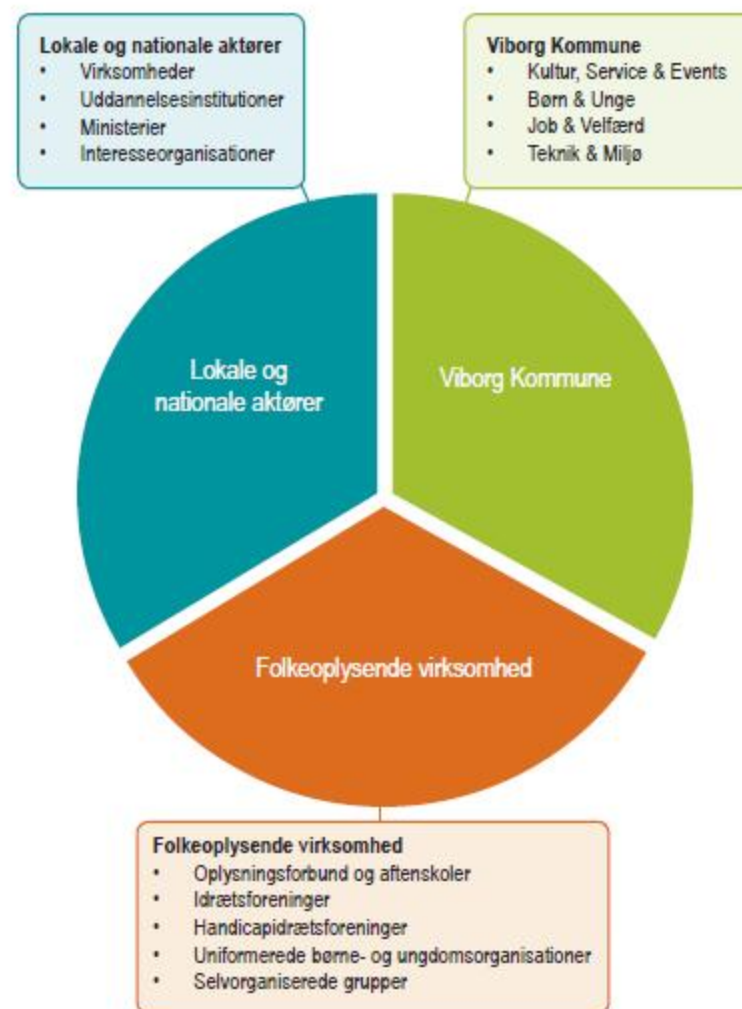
**Lokale og nationale aktører**
- Virksomheder
- Uddannelsesinstitutioner
- Ministerier
- Interesseorganisationer

**Viborg Kommune**
- Kultur, Service & Events
- Børn & Unge
- Job & Velfærd
- Teknik & Miljø

Lokale og nationale aktører

Viborg Kommune

Folkeoplysende virksomhed

**Folkeoplysende virksomhed**
- Oplysningsforbund og aftenskoler
- Idrætsforeninger
- Handicapidrætsforeninger
- Uniformerede børne- og ungdomsorganisationer
- Selvorganiserede grupper